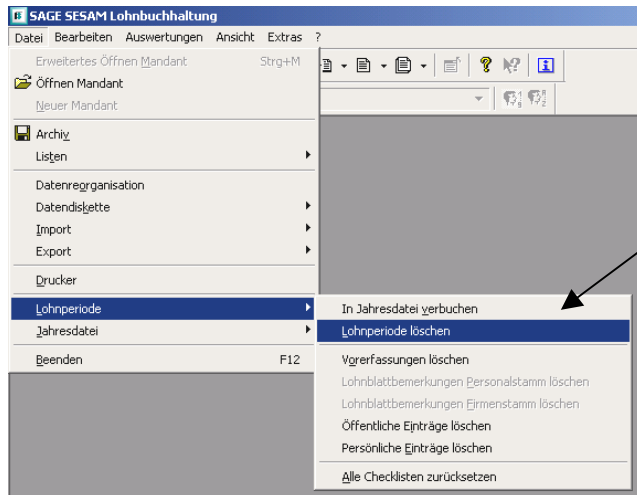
SAGE SESAM Lohnbuchhaltung

Datei Bearbeiten Auswertungen Ansicht Extras ?

Erweitertes Öffnen Mandant Strg+M
Öffnen Mandant
Neuer Mandant

Archiv
Listen

Datenreorganisation
Datendiskette
Import
Export

Drucker

Lohnperiode
Jahresdatei

Beenden F12

In Jahresdatei verbuchen
Lohnperiode löschen

Vorerfassungen löschen
Lohnblattbemerkungen Personalstamm löschen
Lohnblattbemerkungen Firmenstamm löschen
Öffentliche Einträge löschen
Persönliche Einträge löschen

Alle Checklisten zurücksetzen